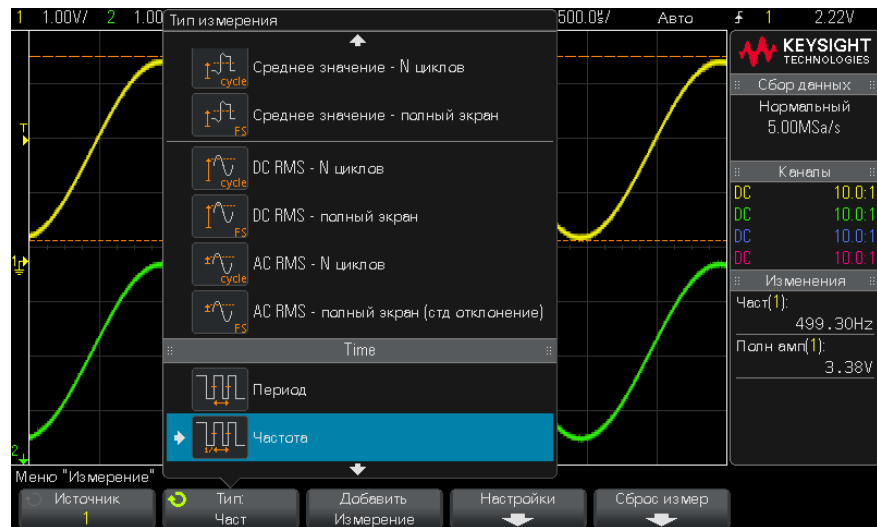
1 1.00V/ 2 1.00 Тип измерения 500.0µ/ Авто 1 2.22V

cycle Среднее значение - N циклов
FS Среднее значение - полный экран
cycle DC RMS - N циклов
FS DC RMS - полный экран
cycle AC RMS - N циклов
FS AC RMS - полный экран (стд отклонение)

Time

Период
1/ Частота

KEYSIGHT TECHNOLOGIES
Сбор данных
Нормальный
5.00MSa/s
Каналы
DC 10.0:1
DC 10.0:1
DC 10.0:1
DC 10.0:1
Изменения
Част(1):
499.30Hz
Полн амп(1):
3.38V

T
1
2

Меню "Измерение"
Источник 1
Тип: Част
Добавить Измерение
Настройки
Сброс измер